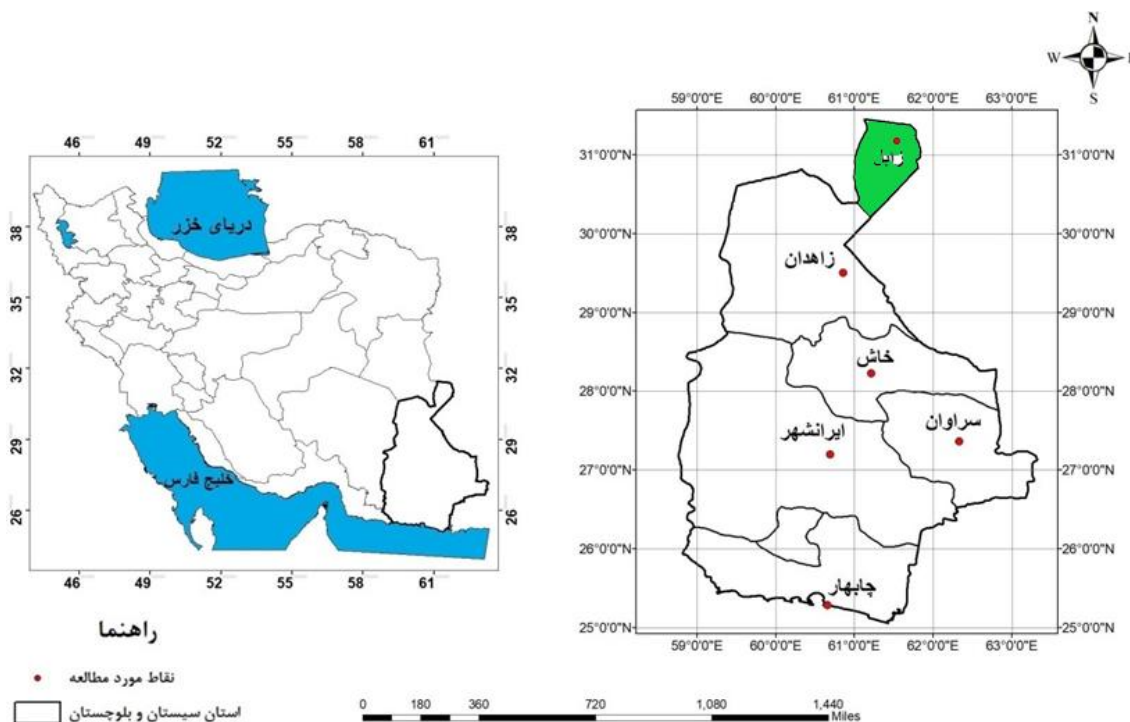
N
W
S

46 49 52 55 58 61

38
35
32
29
26

دریای خزر

خلیج فارس

46 49 52 55 58 61

راهنما

59°0'0"E 60°0'0"E 61°0'0"E 62°0'0"E 63°0'0"E

31°0'0"N
30°0'0"N
29°0'0"N
28°0'0"N
27°0'0"N
26°0'0"N
25°0'0"N

زابل

زاهدان

خاش

سراوان

ایرانشهر

چابهار

59°0'0"E 60°0'0"E 61°0'0"E 62°0'0"E 63°0'0"E

نقاط مورد مطالعه

استان سیستان و بلوچستان

0 180 360 720 1,080 1,440 Miles